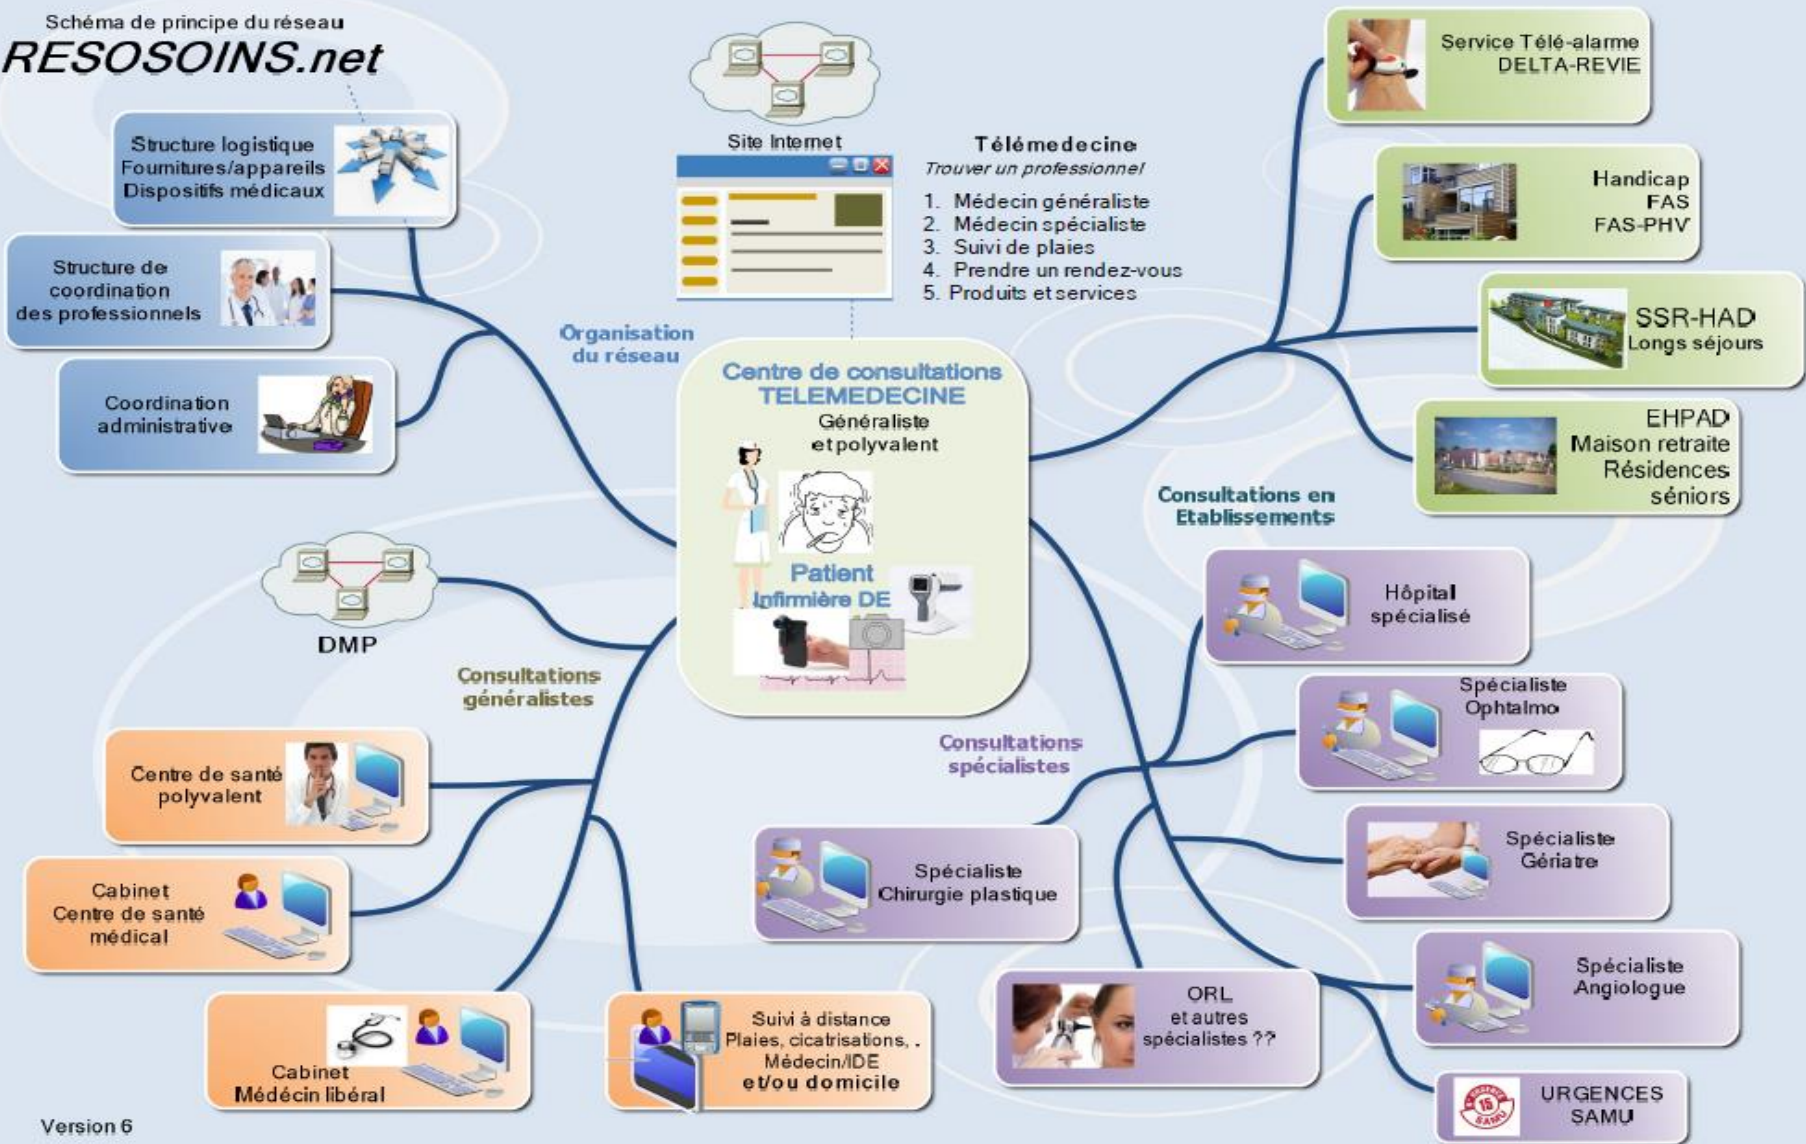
Schéma de principe du réseau
RESOSOINS.net

Structure logistique
Fournitures/appareils
Dispositifs médicaux

Structure de coordination des professionnels

Coordination administrative

Site Internet

Télémedecine
Trouver un professionnel
1. Médecin généraliste
2. Médecin spécialiste
3. Suivi de plaies
4. Prendre un rendez-vous
5. Produits et services

Organisation du réseau

Centre de consultations TELEMEDECINE
Généraliste et polyvalent
Patient
Infirmière DE

Service Télé-alarme
DELTA-REVIE

Handicap
FAS
FAS-PHV

SSR-HAD
Longs séjours

EHPAD
Maison retraite
Résidences séniors

Consultations en Etablissements

Hôpital spécialisé

Spécialiste Ophtalmo

Spécialiste Gériatre

Spécialiste Angiologue

URGENCES
SAMU

DMP

Consultations généralistes

Consultations spécialistes

Centre de santé polyvalent

Cabinet
Centre de santé médical

Cabinet
Médecin libéral

Suivi à distance
Plaies, cicatrisations, .
Médecin/IDE
et/ou domicile

Spécialiste
Chirurgie plastique

ORL
et autres spécialistes ??

Version 6